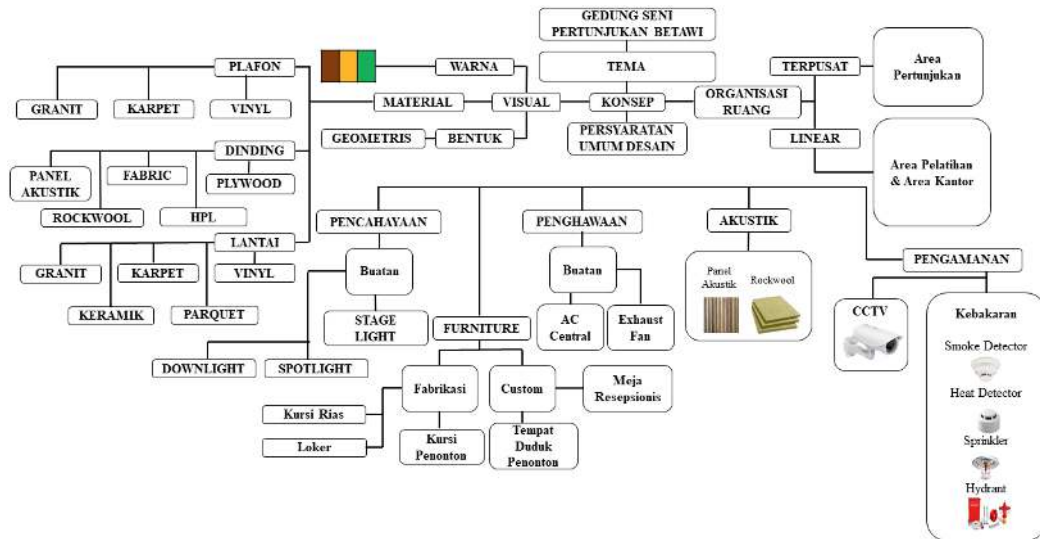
GEDUNG SENI PERTUNJUKAN BETAWI

TEMA

KONSEP

VISUAL

WARNA

MATERIAL

BENTUK

GEOMETRIS

PERSYARATAN UMUM DESAIN

ORGANISASI RUANG

TERPUSAT

LINEAR

Area Pertunjukan

Area Pelatihan & Area Kantor

PLAFON

GRANIT

KARPET

VINYL

DINDING

PANEL AKUSTIK

FABRIC

PLYWOOD

ROCKWOOL

HPL

LANTAI

GRANIT

KARPET

VINYL

KERAMIK

PARQUET

PENCAHAYAAN

Buatan

STAGE LIGHT

DOWNLIGHT

SPOTLIGHT

PENGHAWAAN

Buatan

AC Central

Exhaust Fan

AKUSTIK

Panel Akustik

Rockwool

PENGAMANAN

CCTV

Kebakaran

Smoke Detector

Heat Detector

Sprinkler

Hydrant

FURNITURE

Fabrikasi

Custom

Meja Resepsionis

Kursi Rias

Loker

Kursi Penonton

Tempat Duduk Penonton